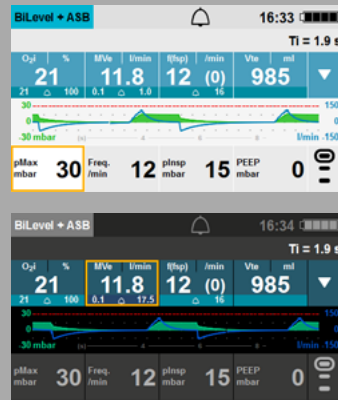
BiLevel + ASB
16:33
Ti = 1.9 s
O₂i
%
21
21
100
MVe
l/min
11.8
0.1
1.0
f(fsp)
/min
12
(0)
0
16
Vte
ml
985
30
0
-30 mbar
150
0
l/min -150
pMax mbar
30
Freq. /min
12
pInsp mbar
15
PEEP mbar
0

BiLevel + ASB
16:34
Ti = 1.9 s
O₂i
%
21
21
100
MVe
l/min
11.8
0.1
17.5
f(fsp)
/min
12
(0)
0
16
Vte
ml
985
30
0
-30 mbar
150
0
l/min -150
pMax mbar
30
Freq. /min
12
pInsp mbar
15
PEEP mbar
0